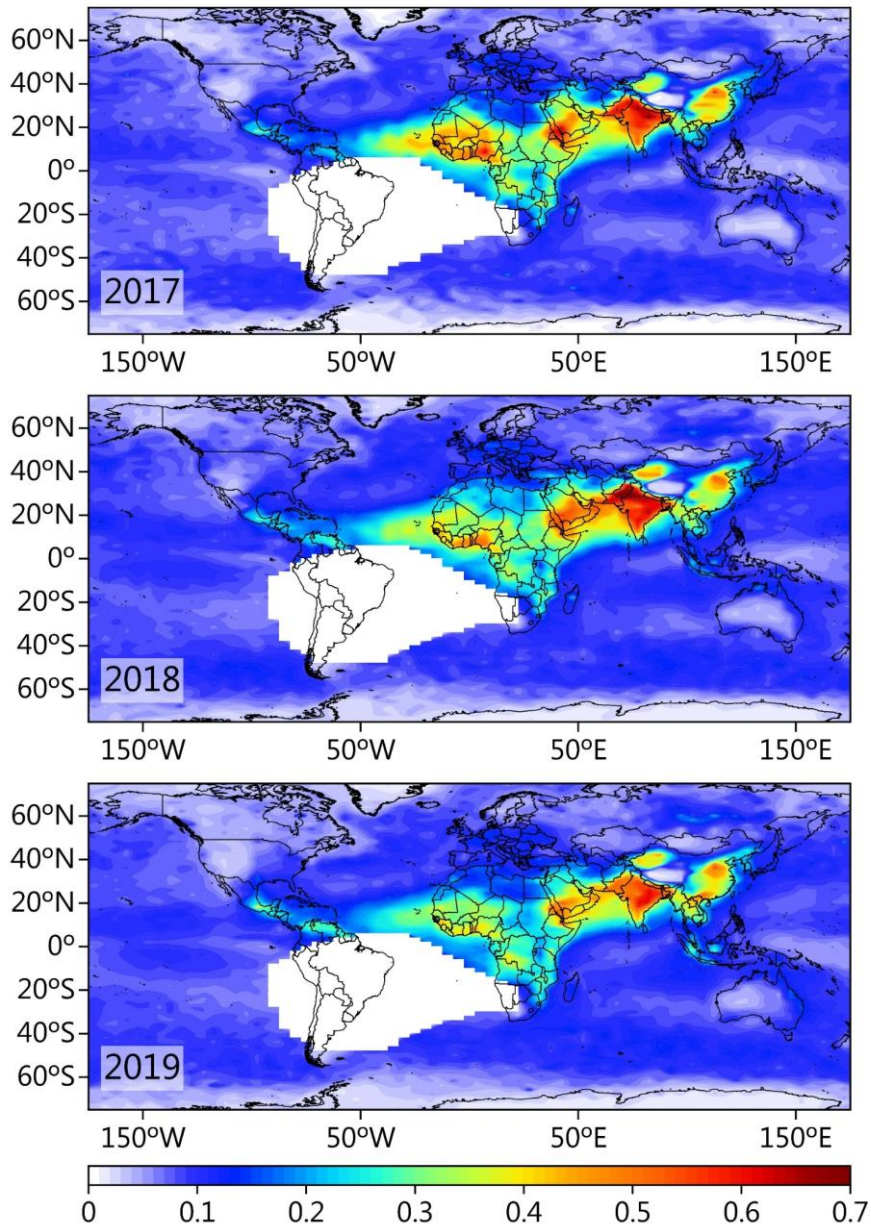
60ºN
40ºN
20ºN
0º
20ºS
40ºS
60ºS
2017
150ºW
50ºW
50ºE
150ºE

60ºN
40ºN
20ºN
0º
20ºS
40ºS
60ºS
2018
150ºW
50ºW
50ºE
150ºE

60ºN
40ºN
20ºN
0º
20ºS
40ºS
60ºS
2019
150ºW
50ºW
50ºE
150ºE

0
0.1
0.2
0.3
0.4
0.5
0.6
0.7